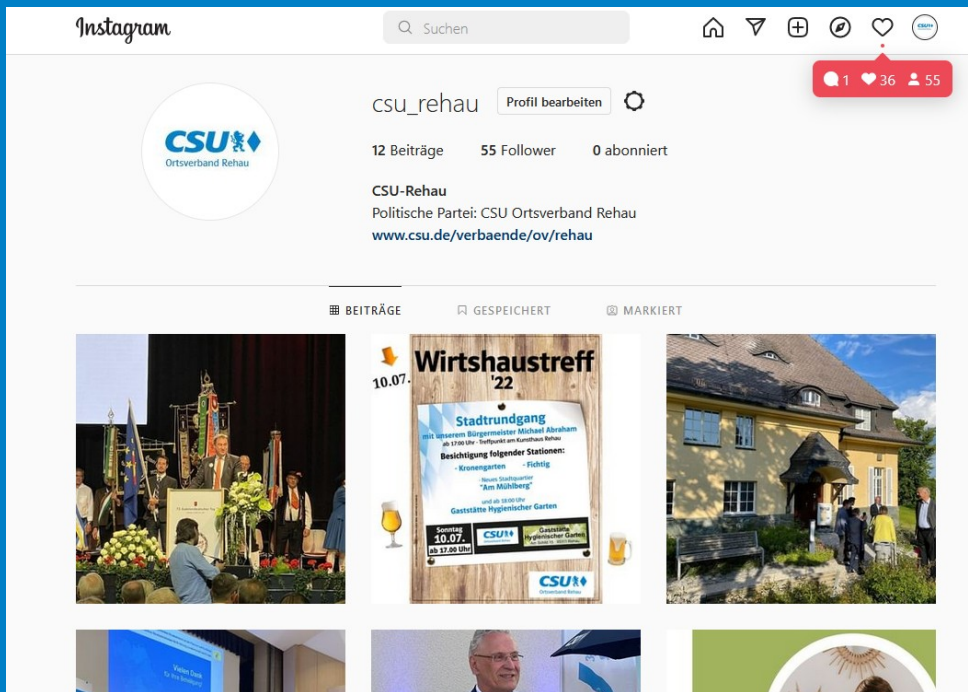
Instagram

Suchen

1 36 55

CSU
Ortsverband Rehau

csu_rehau Profil bearbeiten

12 Beiträge 55 Follower 0 abonniert

CSU-Rehau
Politische Partei: CSU Ortsverband Rehau
www.csu.de/verbaende/ov/rehau

BEITRÄGE GESPEICHERT MARKIERT

10.07.
Wirtshaustreff
'22

Stadtrundgang
mit unserem Bürgermeister Michael Abraham
ab 17:00 Uhr - Treffpunkt am Kunsthaus Rehau
Besichtigung folgender Stationen:
- Kronengarten - Fichtig
- Neues Stadtquartier "Am Mühlberg"
und ab 19:00 Uhr
Gaststätte Hygienischer Garten

Sonntag 10.07. ab 17.00 Uhr
CSU
Gaststätte Hygienischer Garten

CSU
Ortsverband Rehau

Vielen Dank